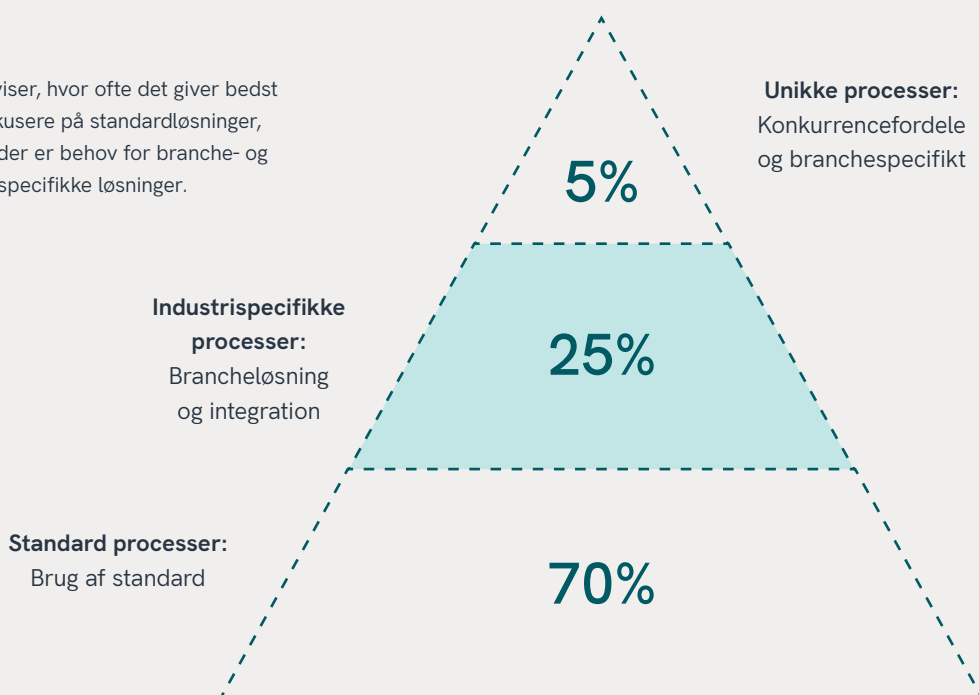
viser, hvor ofte det giver bedst kusere på standardløsninger, der er behov for branche- og specifikke løsninger.

Unikke processer: Konkurrencefordele og branchespecifikt

5%

Industrispecifikke processer: Brancheløsning og integration

25%

Standard processer: Brug af standard

70%